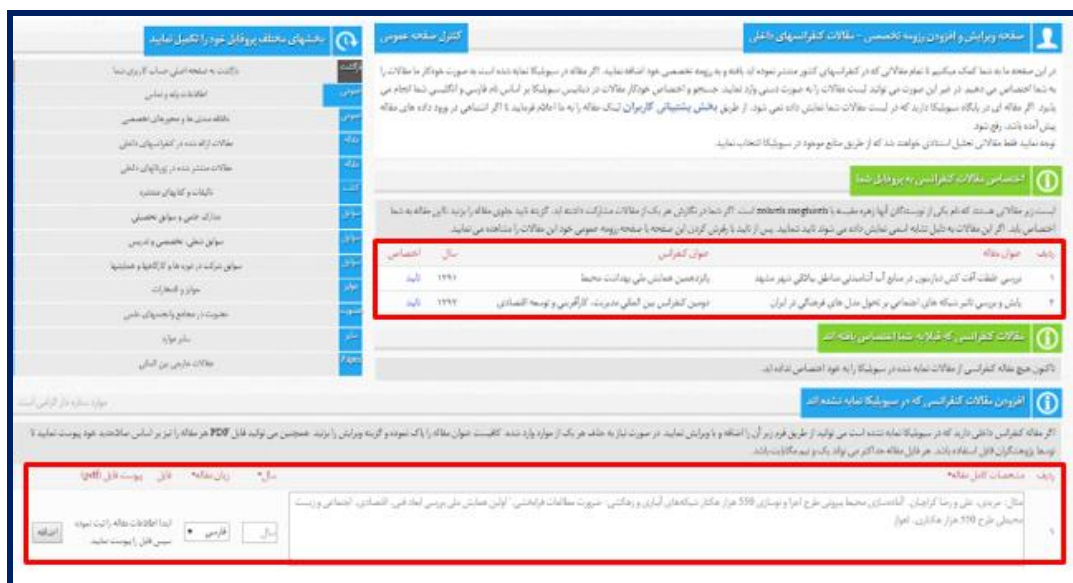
صفحه ویرایش و افزودن رزومه تخصصی - مقالات کنفرانسهای داخلی

کنترل صفحه عمومی

بخشهای مختلف پروفایل خود را تکمیل نمایید

در این صفحه ما به شما کمک میکنیم تا تمام مقالاتی که در کنفرانسهای کشور منتشر نموده اید یافته و به رزومه تخصصی خود اضافه نمایید. اگر مقاله در سیویلیکا نمایه نشده است به صورت خودکار ما مقالات را به شما اختصاص می دهیم. در غیر این صورت می توانید لیست مقالات را به صورت دستی وارد نمایید. جستجو و اختصاص خودکار مقالات در دیتابیس سیویلیکا بر اساس نام فارسی و انگلیسی شما انجام می پذیرد. اگر مقاله ای در پایگاه سیویلیکا دارید که در لیست مقالات شما نمایش داده نمی شود، از طریق بخش پشتیبانی کاربران لینک مقاله را به ما اعلام فرمایید تا اگر اشتباهی در ورود داده های مقاله پیش آمده باشد، رفع شود.

توجه نمایید فقط مقالاتی تحلیل استنادی خواهند شد که از طریق منابع موجود در سیویلیکا انتخاب نمایید.

اختصاص مقالات کنفرانسی به پروفایل شما

لیست زیر مقالاتی هستند که نام یکی از نویسندگان آنها زهره مقیسه یا zohreh moghiseh است. اگر شما در نگارش هر یک از مقالات مشارکت داشته اید، گزینه تایید جلوی مقاله را بزنید. تا این مقاله به شما اختصاص یابد. اگر این مقالات به دلیل تشابه اسمی نمایش داده می شوند تایید نکنید. پس از تایید یا رفرش کردن این صفحه با صفحه رزومه عمومی خود این مقالات را مشاهده می نمایید.

| ردیف | عنوان مقاله | عنوان کنفرانس | سال | اختصاص |
|---|---|---|---|---|
| ۱ | بررسی غلظت آفت کش دیازینون در منابع آب آشامیدنی مناطق باغلی شهر مشهد | پانزدهمین همایش ملی بهداشت محیط | ۱۳۹۱ | تایید |
| ۲ | پایش و بررسی تاثیر شبکه های اجتماعی بر تحول مدل های فرهنگی در ایران | دومین کنفرانس بین المللی مدیریت، کارآفرینی و توسعه اقتصادی | ۱۳۹۲ | تایید |

مقالات کنفرانسی که قبلا به شما اختصاص یافته اند

تاکنون هیچ مقاله کنفرانسی از مقالات نمایه شده در سیویلیکا را به خود اختصاص نداده اید.

افزودن مقالات کنفرانسی که در سیویلیکا نمایه نشده اند

اگر مقاله کنفرانس داخلی دارید که در سیویلیکا نمایه نشده است می توانید از طریق فرم زیر آن را اضافه و ویرایش نمایید. در صورت نیاز به حذف هر یک از موارد وارد شده، کافیست عنوان مقاله را پاک نموده و گزینه ویرایش را بزنید. همچنین می توانید فایل PDF هر مقاله را نیز بر اساس ساختار خود پیوست نمایید تا توسط پژوهشگران قابل استفاده باشد. هر فایل مقاله حداکثر می تواند یک مگابایت باشد.

ردیف | مشخصات کامل مقاله* | سال* | زبان مقاله* | فایل | پیوست فایل (pdf)

۱ | مثال: مریمی، علی و رضا کرایمان. آماده سازی محیط بیرونی طرح اجرا و نوسازی 550 هزار هکتار شبکه های آبیاری و زهکشی: ضرورت مطالعات فرابخشی. اولین همایش ملی بررسی ابعاد فنی، اقتصادی، اجتماعی و زیست محیطی طرح 550 هزار هکتاری. اهواز | سال | فارسی | ابتدا اطلاعات مقاله را ثبت نموده سپس فایل را پیوست نمایید | افزودن

داشبورد | بازگشت به صفحه اصلی حساب کاربری شما
عمومی | اطلاعات پایه و تماس
مقاله | مقاله منتشر شده در مجلات و مجموعه های تخصصی
مقاله | مقالات ارائه شده در کنفرانسهای داخلی
مقاله | مقالات منتشر شده در ژورنالهای داخلی
کتاب | تالیفات و کتابهای منتشره
سوابق | مدارک علمی و سوابق تحصیلی
سوابق | سوابق شغلی، تخصصی و تدریس
سوابق | سوابق شرکت در دوره ها و کارگاهها و همایشها
جوایز | جوایز و افتخارات
عضویت | عضویت در مجامع و انجمنهای علمی
سایر | سایر موارد
Papers | مقالات خارجی بین المللی

موارد ستاره دار الزامی است